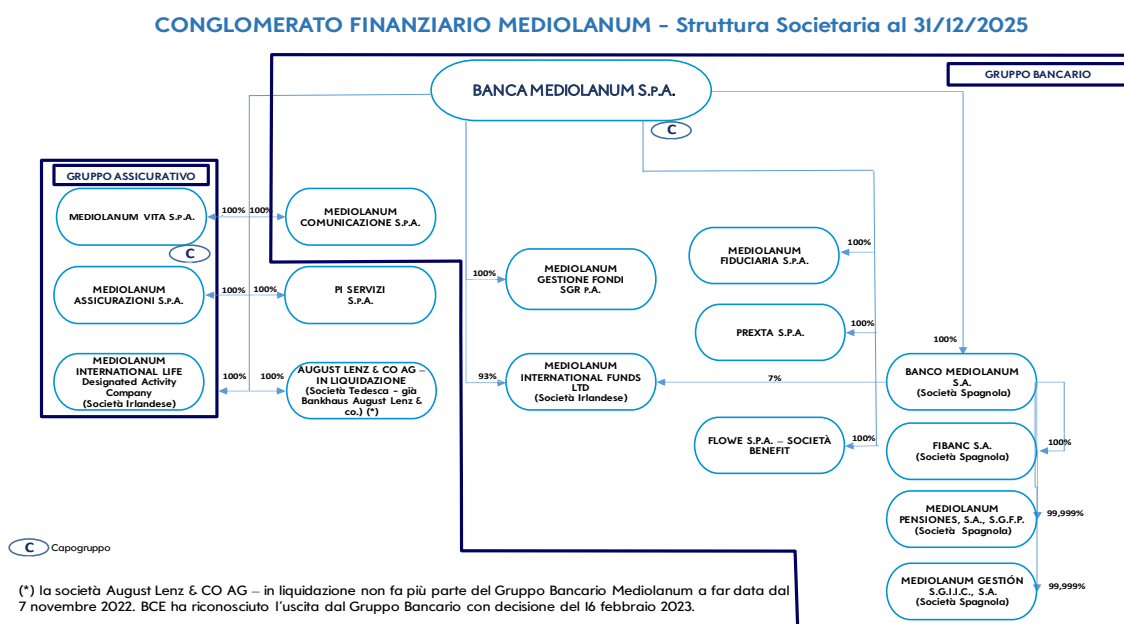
CONGLOMERATO FINANZIARIO MEDIOLANUM – Struttura Societaria al 31/12/2025

GRUPPO BANCARIO

BANCA MEDIOLANUM S.p.A.

C

GRUPPO ASSICURATIVO

MEDIOLANUM VITA S.p.A.

C

100% 100%

MEDIOLANUM COMUNICAZIONE S.p.A.

MEDIOLANUM ASSICURAZIONI S.p.A.

100% 100%

PI SERVIZI S.p.A.

MEDIOLANUM INTERNATIONAL LIFE Designated Activity Company (Società Irlandese)

100% 100%

AUGUST LENZ & CO AG – IN LIQUIDAZIONE (Società Tedesca – già Bankhaus August Lenz & co.) (*)

100%

MEDIOLANUM GESTIONE FONDI SGR p.A.

93%

MEDIOLANUM INTERNATIONAL FUNDS LTD (Società Irlandese)

7%

100%

MEDIOLANUM FIDUCIARIA S.p.A.

100%

PREXTA S.p.A.

100%

FLOWE S.p.A. – SOCIETÀ BENEFIT

100%

BANCO MEDIOLANUM S.A. (Società Spagnola)

100%

FIBANC S.A. (Società Spagnola)

99,999%

MEDIOLANUM PENSIONES, S.A., S.G.F.P. (Società Spagnola)

99,999%

MEDIOLANUM GESTIÓN S.G.I.I.C., S.A. (Società Spagnola)

C Capogruppo

(*) la società August Lenz & CO AG – in liquidazione non fa più parte del Gruppo Bancario Mediolanum a far data dal 7 novembre 2022. BCE ha riconosciuto l'uscita dal Gruppo Bancario con decisione del 16 febbraio 2023.